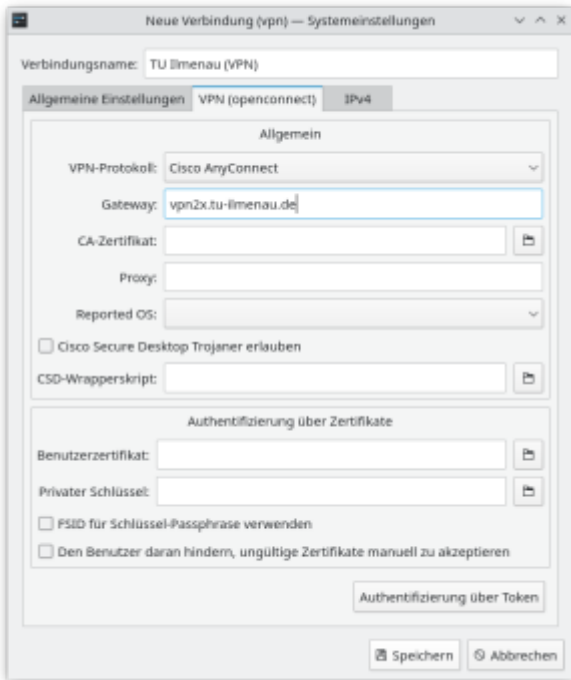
Neue Verbindung (vpn) — Systemeinstellungen

Verbindungsname: TU Ilmenau (VPN)

Allgemeine Einstellungen | VPN (openconnect) | IPv4

Allgemein

VPN-Protokoll: Cisco AnyConnect

Gateway: vpn2x.tu-ilmenau.de

CA-Zertifikat:

Proxy:

Reported OS:

Cisco Secure Desktop Trojaner erlauben

CSD-Wrapperskript:

Authentifizierung über Zertifikate

Benutzerzertifikat:

Privater Schlüssel:

FSID für Schlüssel-Passphrase verwenden

Den Benutzer daran hindern, ungültige Zertifikate manuell zu akzeptieren

Authentifizierung über Token

Speichern | Abbrechen